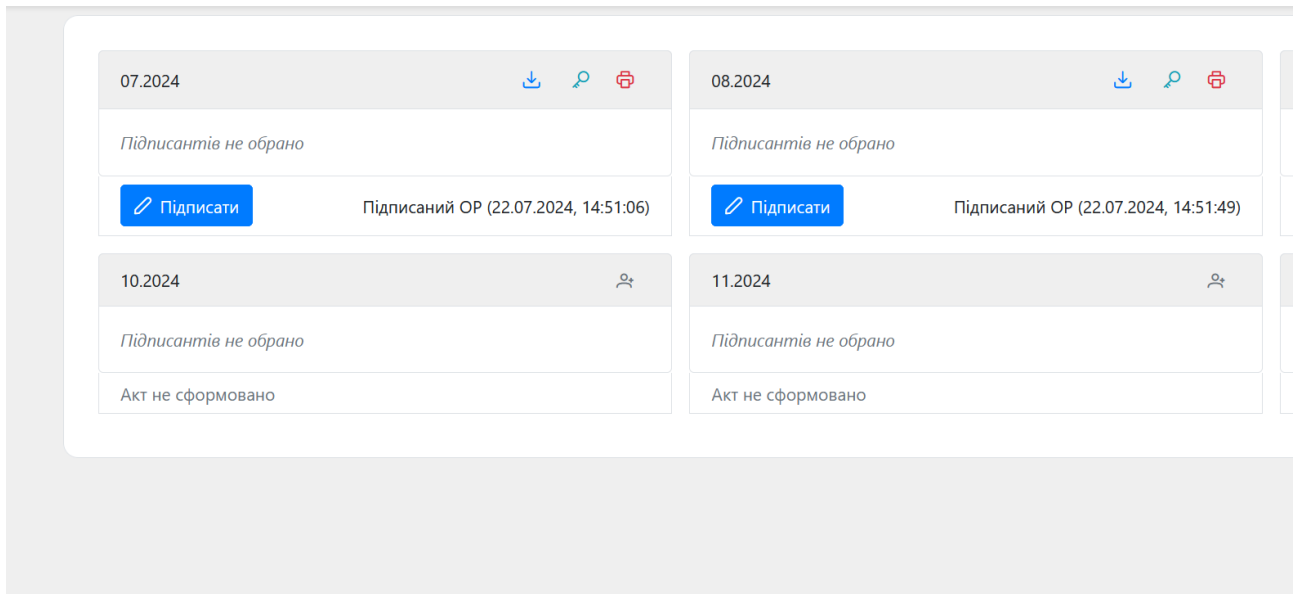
07.2024

Підписантів не обрано

Підписати

Підписаний ОР (22.07.2024, 14:51:06)

08.2024

Підписантів не обрано

Підписати

Підписаний ОР (22.07.2024, 14:51:49)

10.2024

Підписантів не обрано

Акт не сформовано

11.2024

Підписантів не обрано

Акт не сформовано